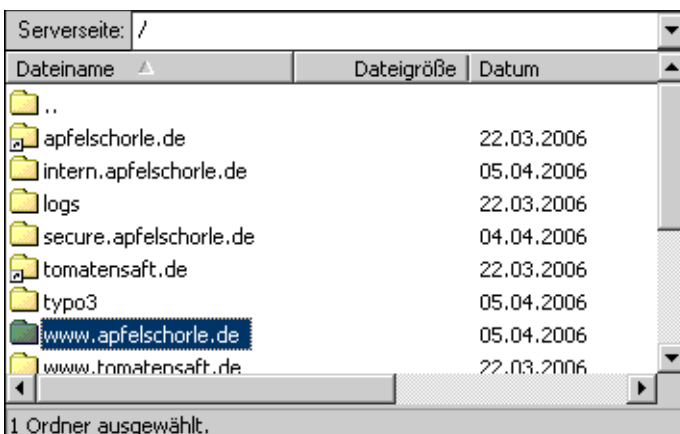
Serverseite: /

| Dateiname | Dateigröße | Datum |
|---|---|---|
| .. | | |
| apfelschorle.de | | 22.03.2006 |
| intern.apfelschorle.de | | 05.04.2006 |
| logs | | 22.03.2006 |
| secure.apfelschorle.de | | 04.04.2006 |
| tomatensaft.de | | 22.03.2006 |
| typo3 | | 05.04.2006 |
| www.apfelschorle.de | | 05.04.2006 |
| www.tomatensaft.de | | 22.03.2006 |

1 Ordner ausgewählt.